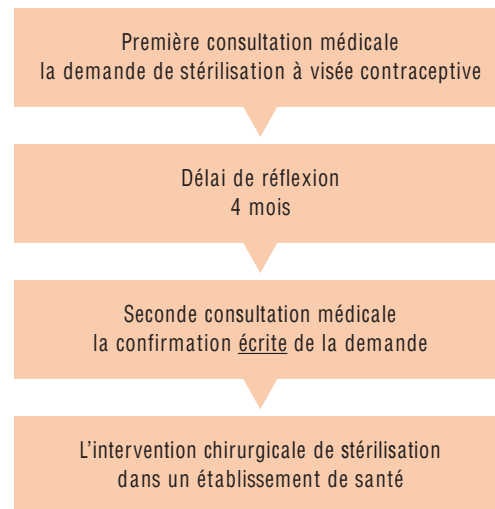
Première consultation médicale
la demande de stérilisation à visée contraceptive

Délai de réflexion
4 mois

Seconde consultation médicale
la confirmation écrite de la demande

L’intervention chirurgicale de stérilisation
dans un établissement de santé